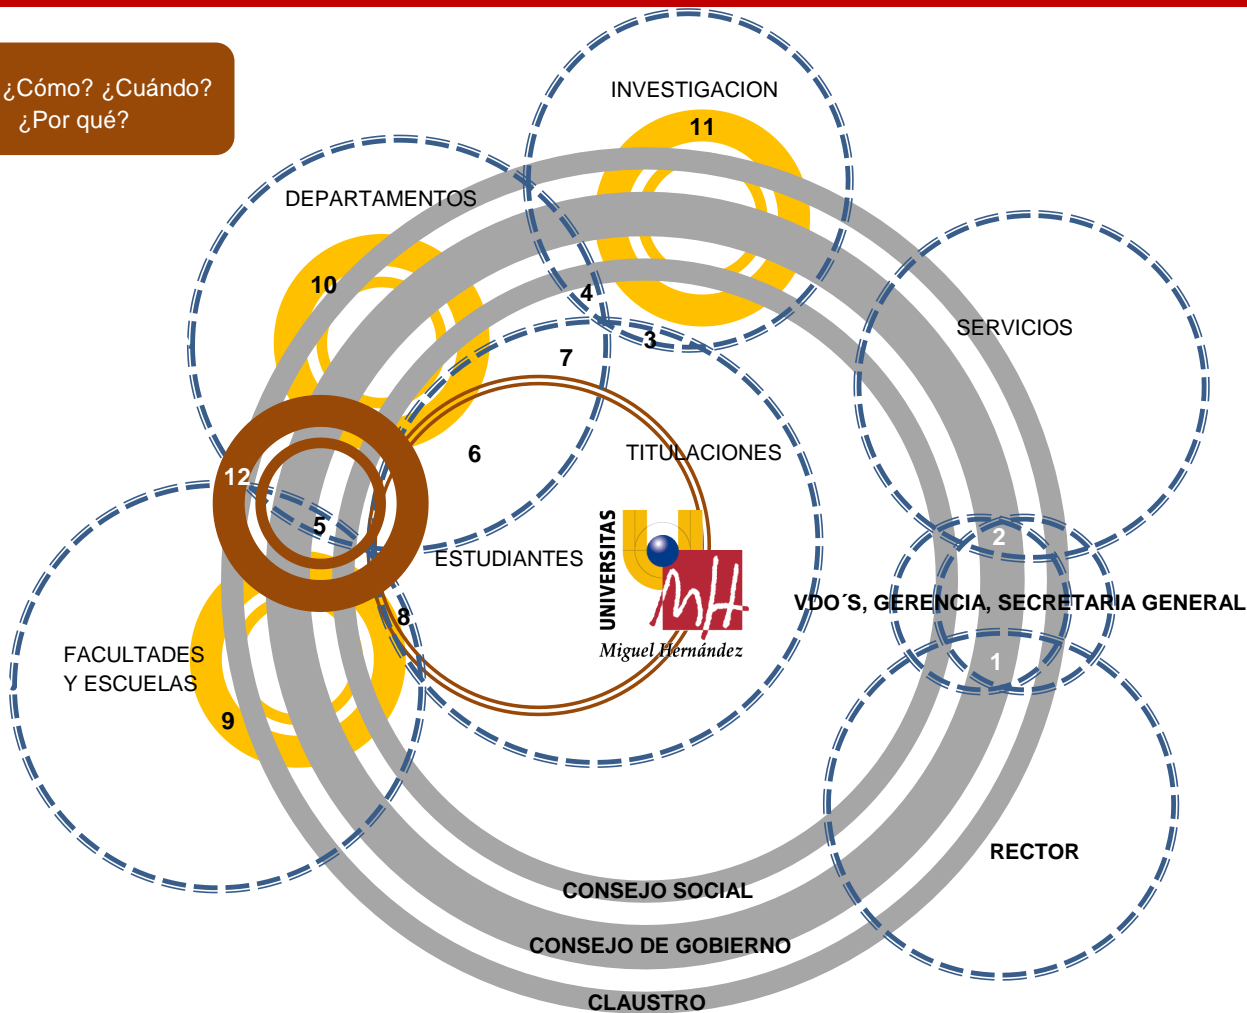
¿Cómo? ¿Cuándo? ¿Por qué?

INVESTIGACION
11
DEPARTAMENTOS
10
4
3
7
SERVICIOS
6
TITULACIONES
12
5
ESTUDIANTES
UNIVERSITAS
Miguel Hernández
2
VDO´S, GERENCIA, SECRETARIA GENERAL
8
1
FACULTADES
Y ESCUELAS
9
RECTOR
CONSEJO SOCIAL
CONSEJO DE GOBIERNO
CLAUSTRO